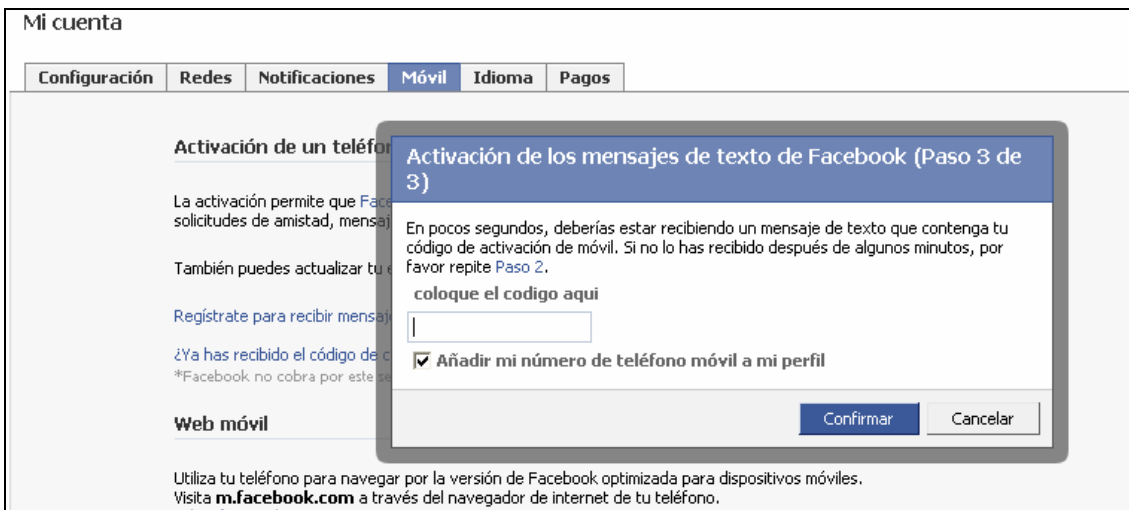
Mi cuenta

Configuración | Redes | Notificaciones | Móvil | Idioma | Pagos

Activación de un teléfo

La activación permite que Fac solicitudes de amistad, mensaj

También puedes actualizar tu e

Regístrate para recibir mensaj

¿Ya has recibido el código de c
*Facebook no cobra por este se

Web móvil

Utiliza tu teléfono para navegar por la versión de Facebook optimizada para dispositivos móviles.
Visita **m.facebook.com** a través del navegador de internet de tu teléfono.

Activación de los mensajes de texto de Facebook (Paso 3 de 3)

En pocos segundos, deberías estar recibiendo un mensaje de texto que contenga tu código de activación de móvil. Si no lo has recibido después de algunos minutos, por favor repite Paso 2.

coloque el codigo aqui

Añadir mi número de teléfono móvil a mi perfil

Confirmar | Cancelar